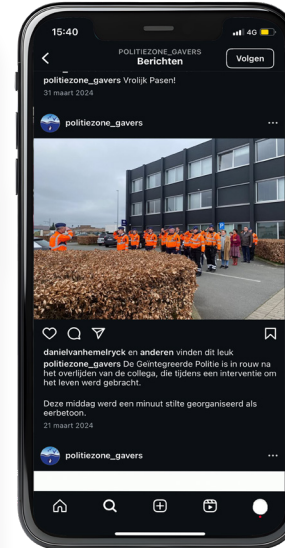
15:40
4G

POLITIEZONE_GAVERS
Berichten
Volgen

politiezone_gavers Vrolijk Pasen!
31 maart 2024

politiezone_gavers

danielvanhemelryck en anderen vinden dit leuk
politiezone_gavers De Geïntegreerde Politie is in rouw na het overlijden van de collega, die tijdens een interventie om het leven werd gebracht.

Deze middag werd een minuut stilte georganiseerd als eerbetoon.
21 maart 2024

politiezone_gavers